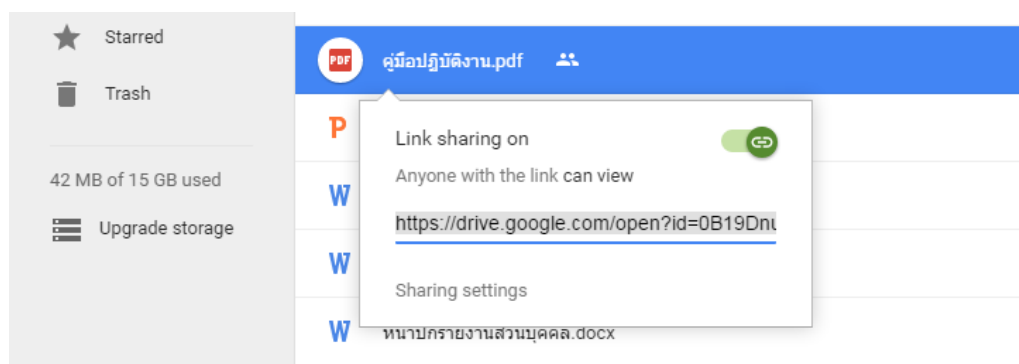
Starred

Trash

42 MB of 15 GB used

Upgrade storage

PDF คู่มือปฏิบัติงาน.pdf

P

W

W

W หน้าปกรายงานส่วนบุคคล.docx

Link sharing on

Anyone with the link can view

https://drive.google.com/open?id=0B19Dnu

Sharing settings